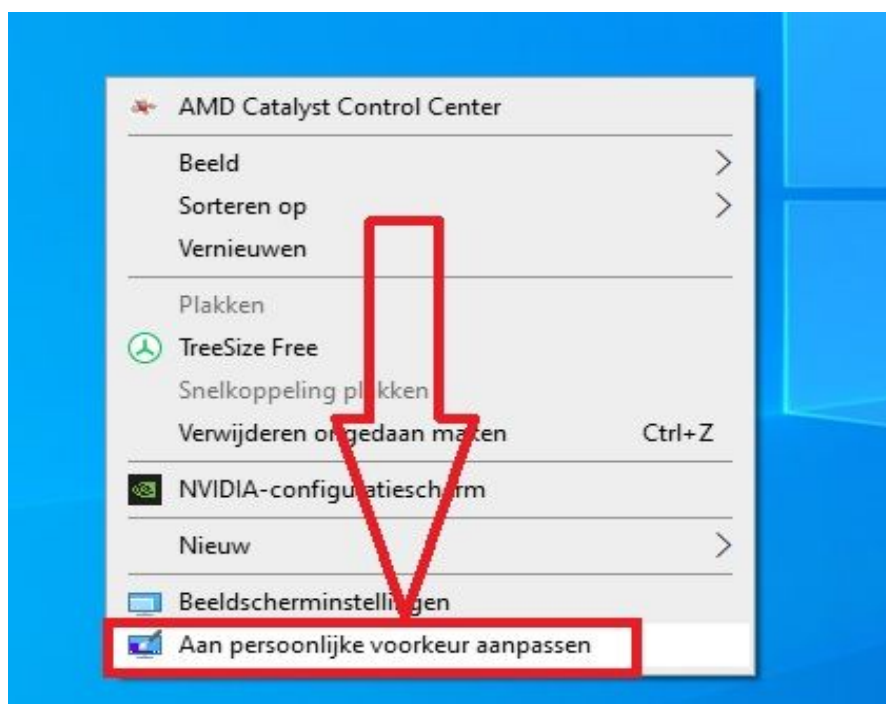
AMD Catalyst Control Center

Beeld

Sorteren op

Vernieuwen

Plakken

TreeSize Free

Snelkoppeling pl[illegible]kken

Verwijderen o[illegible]gedaan m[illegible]ken

Ctrl+Z

NVIDIA-configu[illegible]atiescherm

Nieuw

Beeldscherminstelli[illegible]gen

Aan persoonlijke voorkeur aanpassen